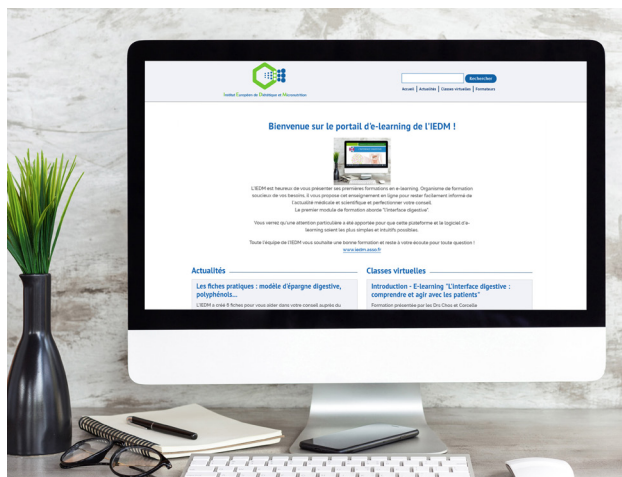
Institut Européen de Diététique et Micronutrition

Rechercher

Accueil | Actualités | Classes virtuelles | Formateurs

Bienvenue sur le portail d'e-learning de l'IEDM !

L'IEDM est heureux de vous présenter ses premières formations en e-learning. Organisme de formation soucieux de vos besoins, il vous propose cet enseignement en ligne pour rester facilement informé de l'actualité médicale et scientifique et perfectionner votre conseil. Le premier module de formation aborde "L'interface digestive".

Vous verrez qu'une attention particulière a été apportée pour que cette plateforme et le logiciel d'e-learning soient les plus simples et intuitifs possibles.

Toute l'équipe de l'IEDM vous souhaite une bonne formation et reste à votre écoute pour toute question !
www.iedm.asso.fr

Actualités

Les fiches pratiques : modèle d'épargne digestive, polyphénols...

L'IEDM a créé 8 fiches pour vous aider dans votre conseil auprès du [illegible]

Classes virtuelles

Introduction - E-learning "L'interface digestive : comprendre et agir avec les patients"

Formation présentée par les Drs Chos et Coirelle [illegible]